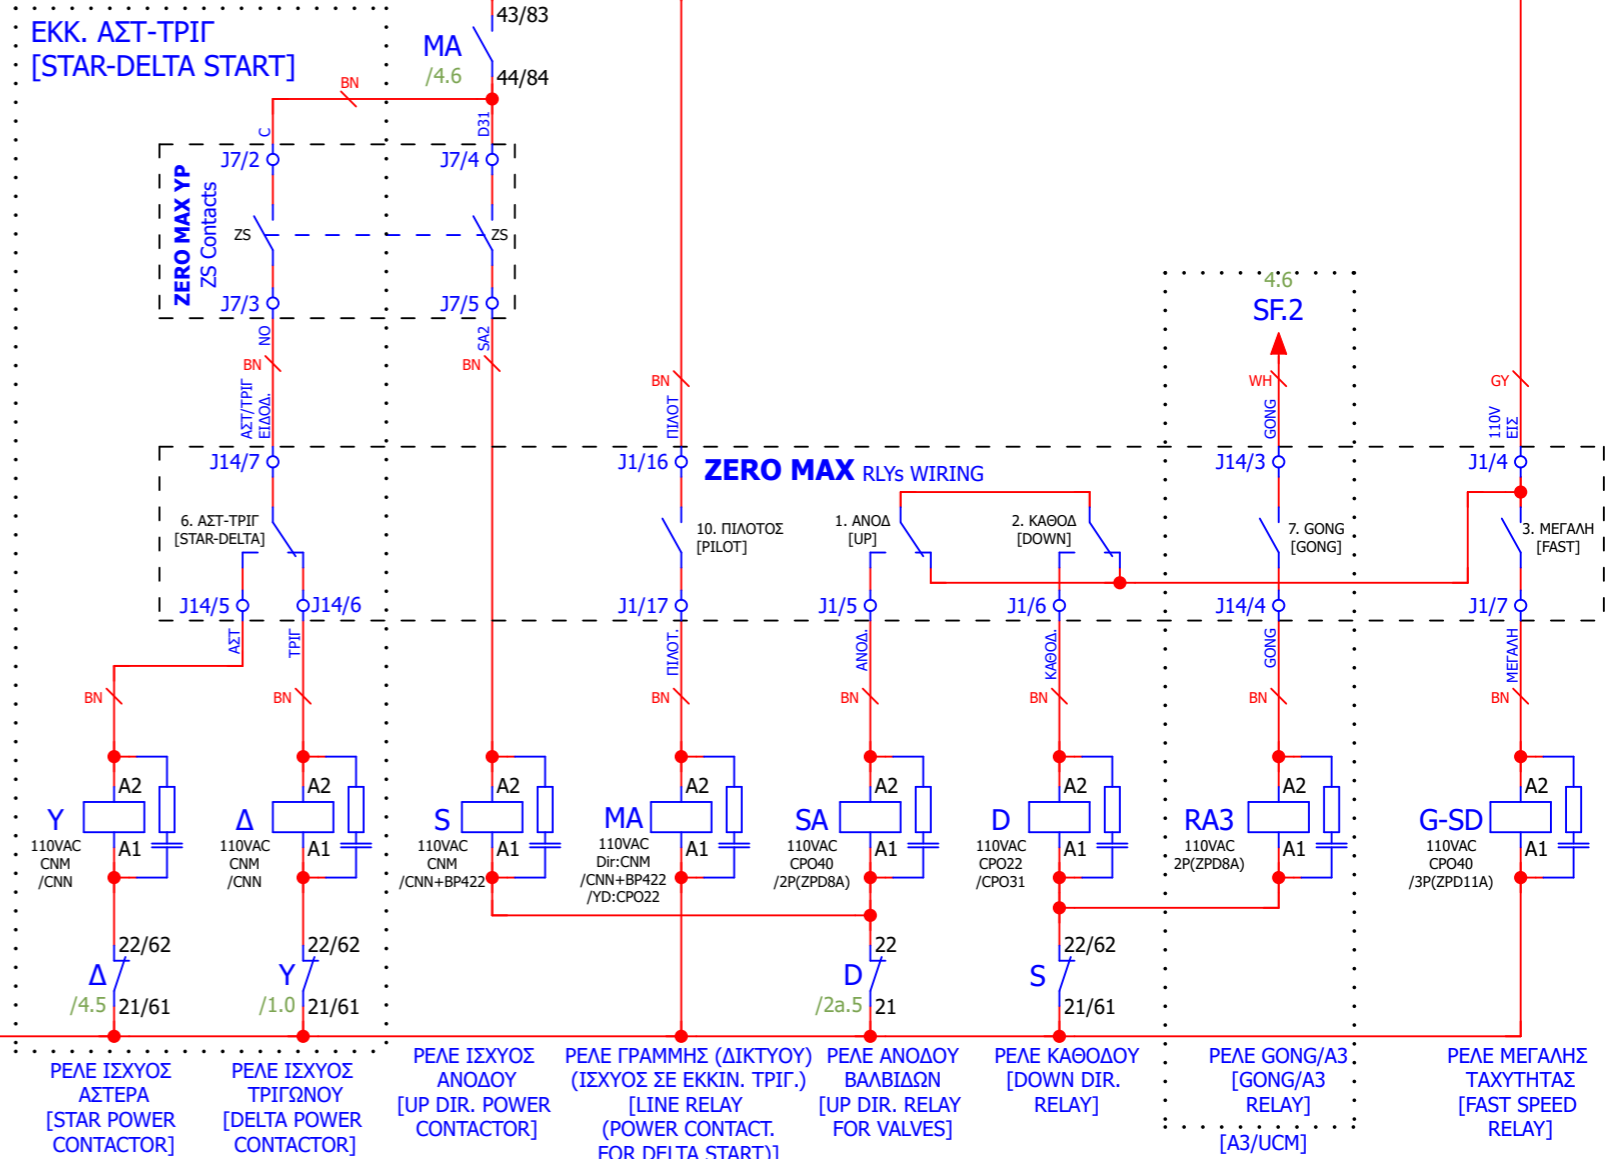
ΕΚΚ. ΑΣΤ-ΤΡΙΓ
[STAR-DELTA START]

43/83
MA
/4.6
44/84
BN
C
D31
J7/2
J7/4
ZERO MAX YP
ZS Contacts
ZS
ZS
J7/3
J7/5
NO
SA2
BN
BN
ΑΣΤ/ΤΡΙΓ
ΕΙΣΟΔ.

4.6
SF.2
BN
WH
GY
ΠΙΛΟΤ
GONG
110V
ΕΙΣ

J14/7
J1/16
ZERO MAX RLYs WIRING
J14/3
J1/4

6. ΑΣΤ-ΤΡΙΓ
[STAR-DELTA]
10. ΠΙΛΟΤΟΣ
[PILOT]
1. ΑΝΟΔ
[UP]
2. ΚΑΘΟΔ
[DOWN]
7. GONG
[GONG]
3. ΜΕΓΑΛΗ
[FAST]

J14/5
J14/6
J1/17
J1/5
J1/6
J14/4
J1/7
ΑΣΤ
ΤΡΙΓ
ΠΙΛΟΤ.
ΑΝΟΔ.
ΚΑΘΟΔ.
GONG
ΜΕΓΑΛΗ
BN
BN
BN
BN
BN
BN
BN

A2
A2
A2
A2
A2
A2
A2
A2
Y
Δ
S
MA
SA
D
RA3
G-SD
110VAC
CNM
/CNN
110VAC
CNM
/CNN
110VAC
CNM
/CNN+BP422
110VAC
Dir:CNM
/CNN+BP422
/YD:CPO22
110VAC
CPO40
/2P(ZPD8A)
110VAC
CPO22
/CPO31
110VAC
2P(ZPD8A)
110VAC
CPO40
/3P(ZPD11A)
A1
A1
A1
A1
A1
A1
A1
A1

22/62
Δ
/4.5
21/61
22/62
Y
/1.0
21/61
22
D
/2a.5
21
22/62
S
21/61

ΡΕΛΕ ΙΣΧΥΟΣ ΑΣΤΕΡΑ [STAR POWER CONTACTOR]
ΡΕΛΕ ΙΣΧΥΟΣ ΤΡΙΓΩΝΟΥ [DELTA POWER CONTACTOR]
ΡΕΛΕ ΙΣΧΥΟΣ ΑΝΟΔΟΥ [UP DIR. POWER CONTACTOR]
ΡΕΛΕ ΓΡΑΜΜΗΣ (ΔΙΚΤΥΟΥ) (ΙΣΧΥΟΣ ΣΕ ΕΚΚΙΝ. ΤΡΙΓ.) [LINE RELAY (POWER CONTACT. FOR DELTA START)]
ΡΕΛΕ ΑΝΟΔΟΥ ΒΑΛΒΙΔΩΝ [UP DIR. RELAY FOR VALVES]
ΡΕΛΕ ΚΑΘΟΔΟΥ [DOWN DIR. RELAY]
ΡΕΛΕ GONG/A3 [GONG/A3 RELAY]
[A3/UCM]
ΡΕΛΕ ΜΕΓΑΛΗΣ ΤΑΧΥΤΗΤΑΣ [FAST SPEED RELAY]